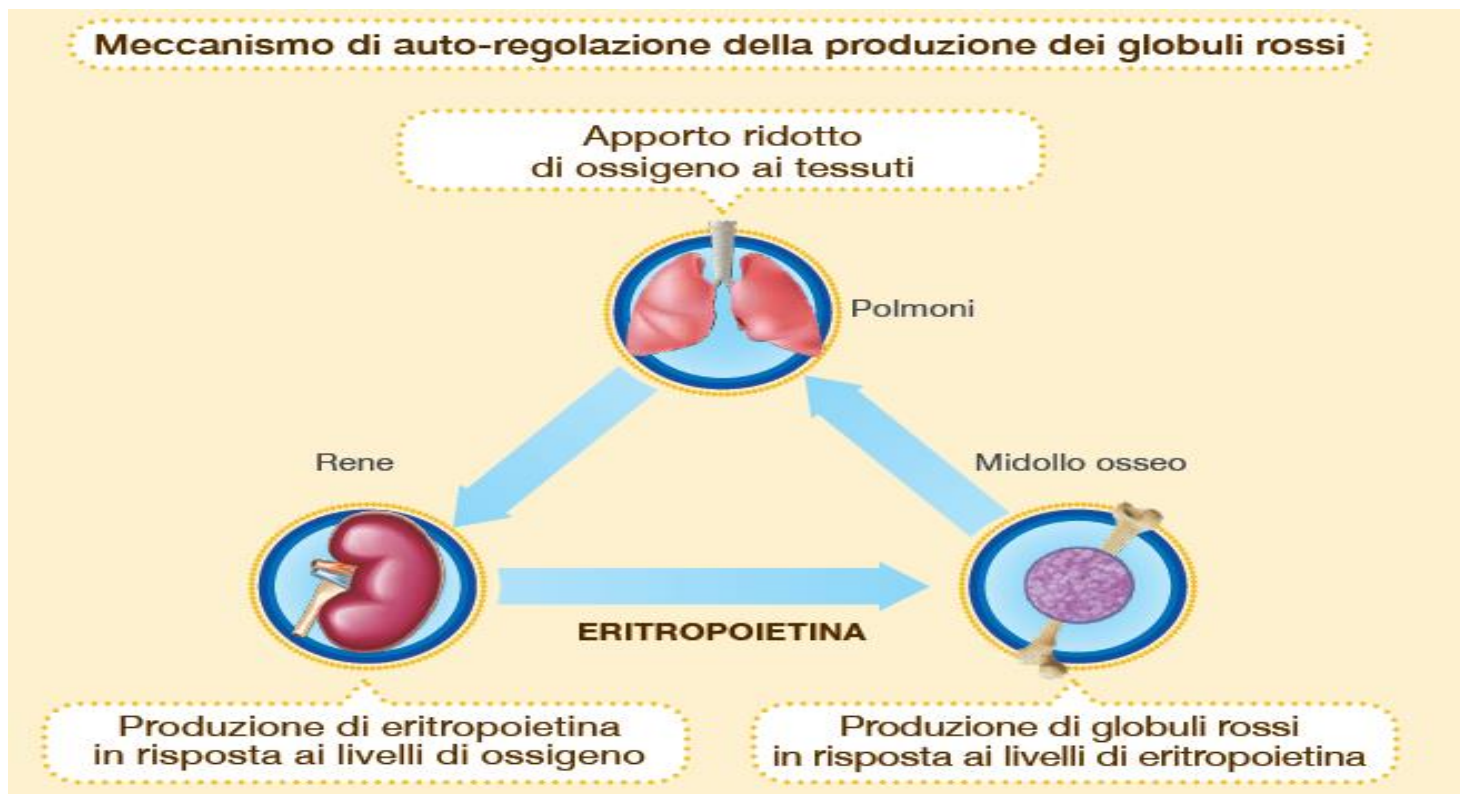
Meccanismo di auto-regolazione della produzione dei globuli rossi

Apporto ridotto di ossigeno ai tessuti

Polmoni

Rene

Midollo osseo

ERITROPOIETINA

Produzione di eritropoietina in risposta ai livelli di ossigeno

Produzione di globuli rossi in risposta ai livelli di eritropoietina